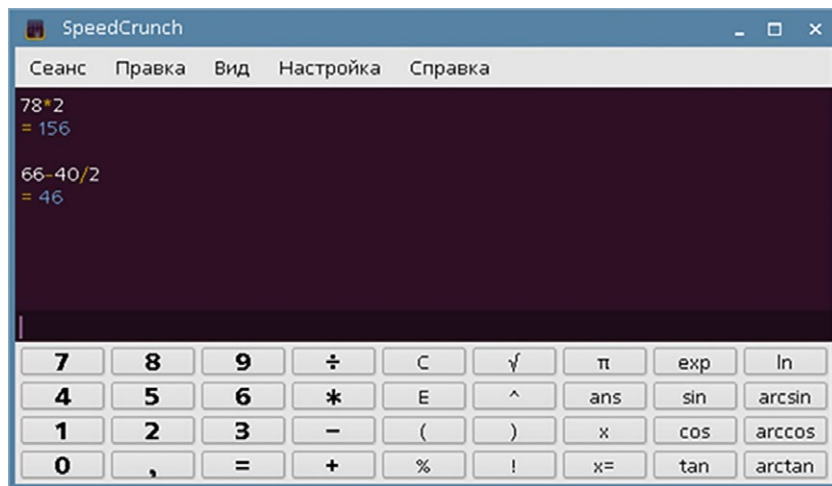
SpeedCrunch

Сеанс Правка Вид Настройка Справка

78*2
= 156

66-40/2
= 46

| 7 | 8 | 9 | ÷ | C | √ | π | exp | ln |
|---|---|---|---|---|---|---|---|---|
| 4 | 5 | 6 | * | E | ^ | ans | sin | arcsin |
| 1 | 2 | 3 | − | ( | ) | x | cos | arccos |
| 0 | , | = | + | % | ! | x= | tan | arctan |